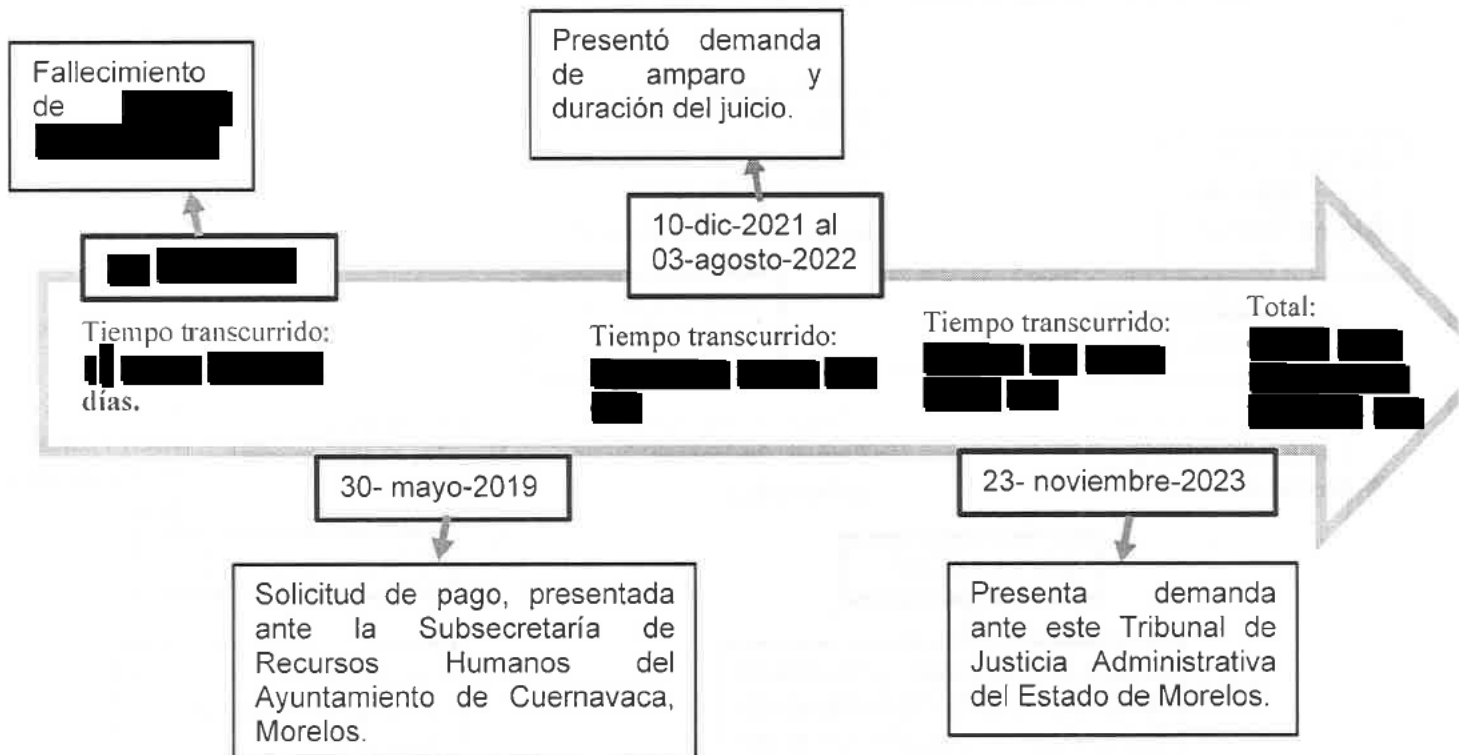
Fallecimiento de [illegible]

Presentó demanda de amparo y duración del juicio.

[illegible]

10-dic-2021 al 03-agosto-2022

Tiempo transcurrido: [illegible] días.

Tiempo transcurrido: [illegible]

Tiempo transcurrido: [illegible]

Total: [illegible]

30- mayo-2019

23- noviembre-2023

Solicitud de pago, presentada ante la Subsecretaría de Recursos Humanos del Ayuntamiento de Cuernavaca, Morelos.

Presenta demanda ante este Tribunal de Justicia Administrativa del Estado de Morelos.